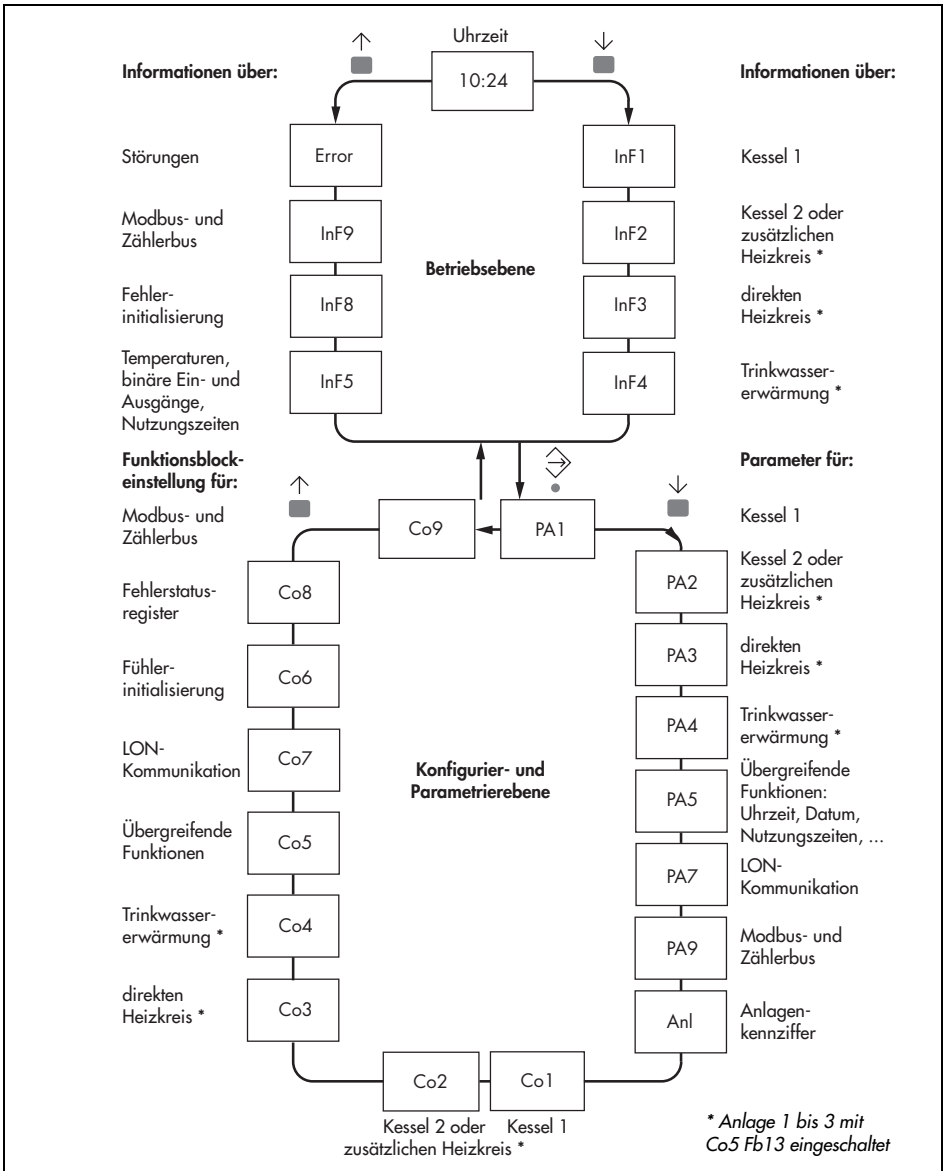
Uhrzeit

10:24

Informationen über:

Informationen über:

Störungen

Error

InF1

Kessel 1

Modbus- und Zählerbus

InF9

InF2

Kessel 2 oder zusätzlichen Heizkreis *

Betriebsebene

Fehlerinitialisierung

InF8

InF3

direkten Heizkreis *

Temperaturen, binäre Ein- und Ausgänge, Nutzungszeiten

InF5

InF4

Trinkwassererwärmung *

Funktionsblockeinstellung für:

Parameter für:

Modbus- und Zählerbus

Co9

PA1

Kessel 1

Fehlerstatusregister

Co8

PA2

Kessel 2 oder zusätzlichen Heizkreis *

Fühlerinitialisierung

Co6

PA3

direkten Heizkreis *

LON-Kommunikation

Co7

Konfigurier- und Parametrierebene

PA4

Trinkwassererwärmung *

Übergreifende Funktionen

Co5

PA5

Übergreifende Funktionen: Uhrzeit, Datum, Nutzungszeiten, ...

PA7

LON-Kommunikation

Trinkwassererwärmung *

Co4

PA9

Modbus- und Zählerbus

direkten Heizkreis *

Co3

Anl

Anlagenkennziffer

Co2

Co1

Kessel 2 oder zusätzlichen Heizkreis *

Kessel 1

* Anlage 1 bis 3 mit Co5 Fb13 eingeschaltet